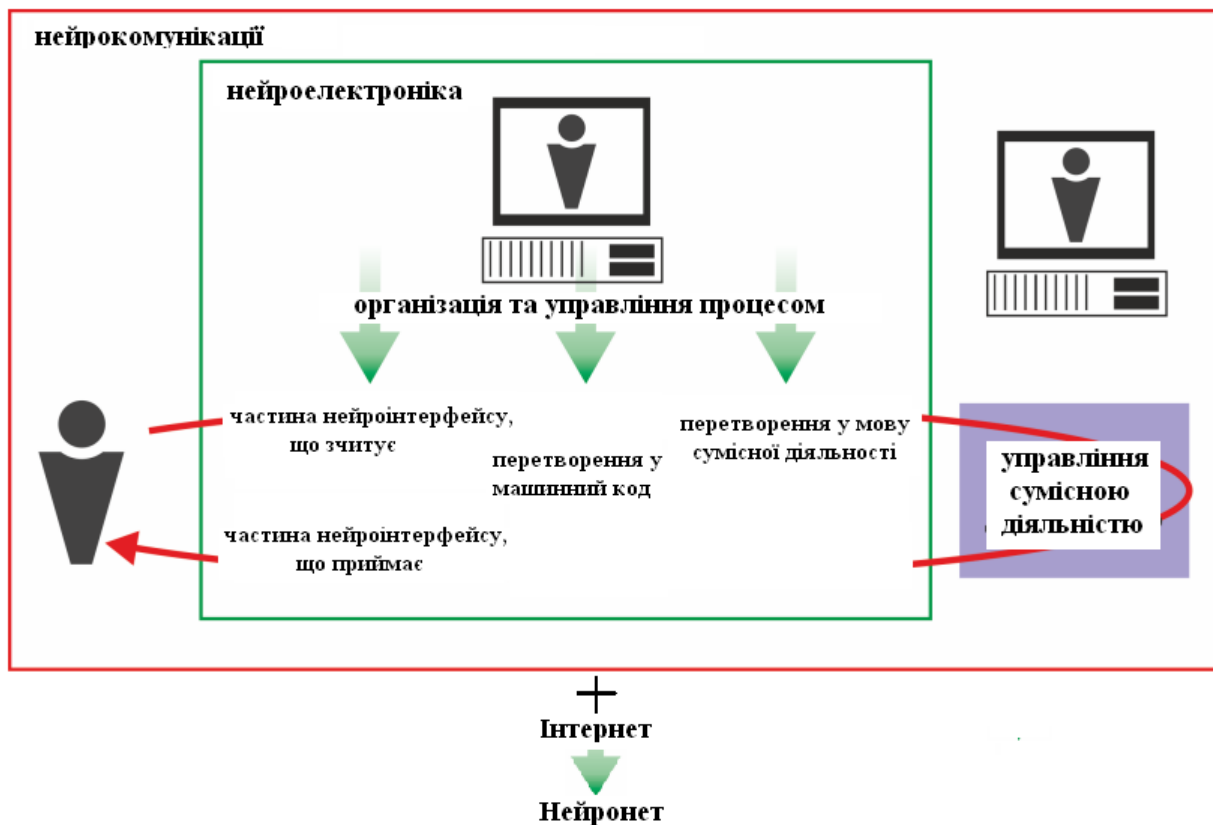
нейрокомунікації

нейроелектроніка

організація та управління процесом

частина нейроінтерфейсу, що зчитує

перетворення у машинний код

перетворення у мову сумісної діяльності

управління сумісною діяльністю

частина нейроінтерфейсу, що приймає

+

Інтернет

Нейронет